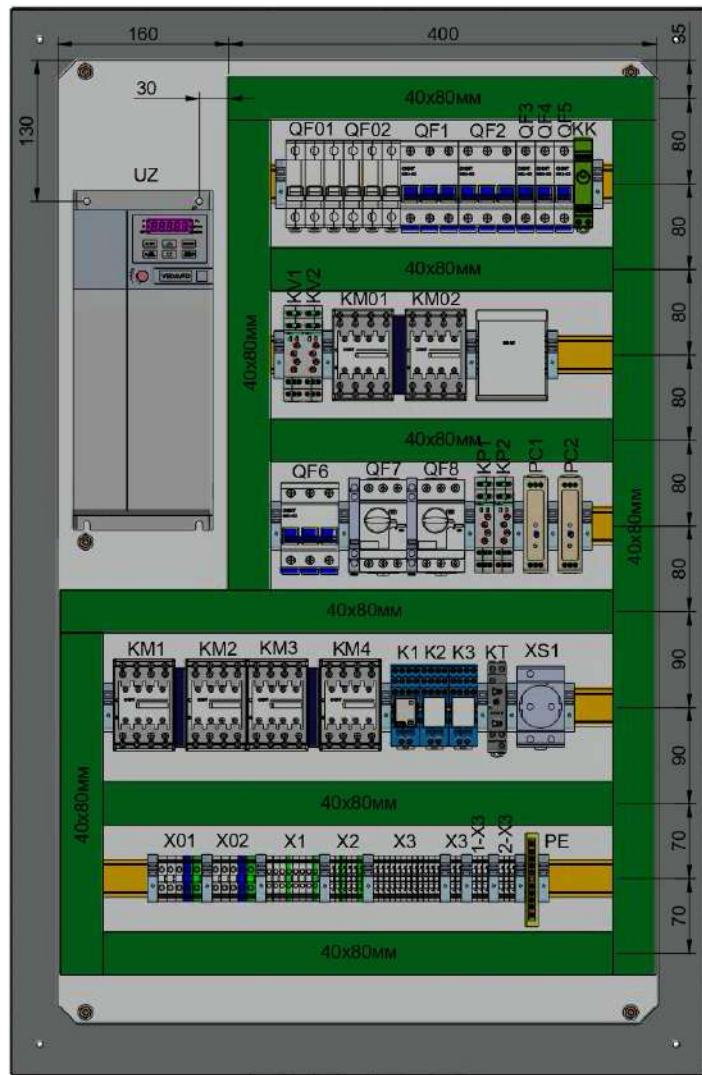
160
400
35
130
30
40x80мм
80
QF01 QF02 QF1 QF2 QF3 QF4 QF5 KK
UZ
80
40x80мм
KV1 KV2 KM01 KM02
80
40x80мм
80
40x80мм
QF6 QF7 QF8 KP1 KP2 PC1 PC2
80
40x80мм
80
40x80мм
KM1 KM2 KM3 KM4 K1 K2 K3 KT XS1
90
40x80мм
90
40x80мм
X01 X02 X1 X2 X3 X3 1-X3 2-X3 PE
70
70
40x80мм